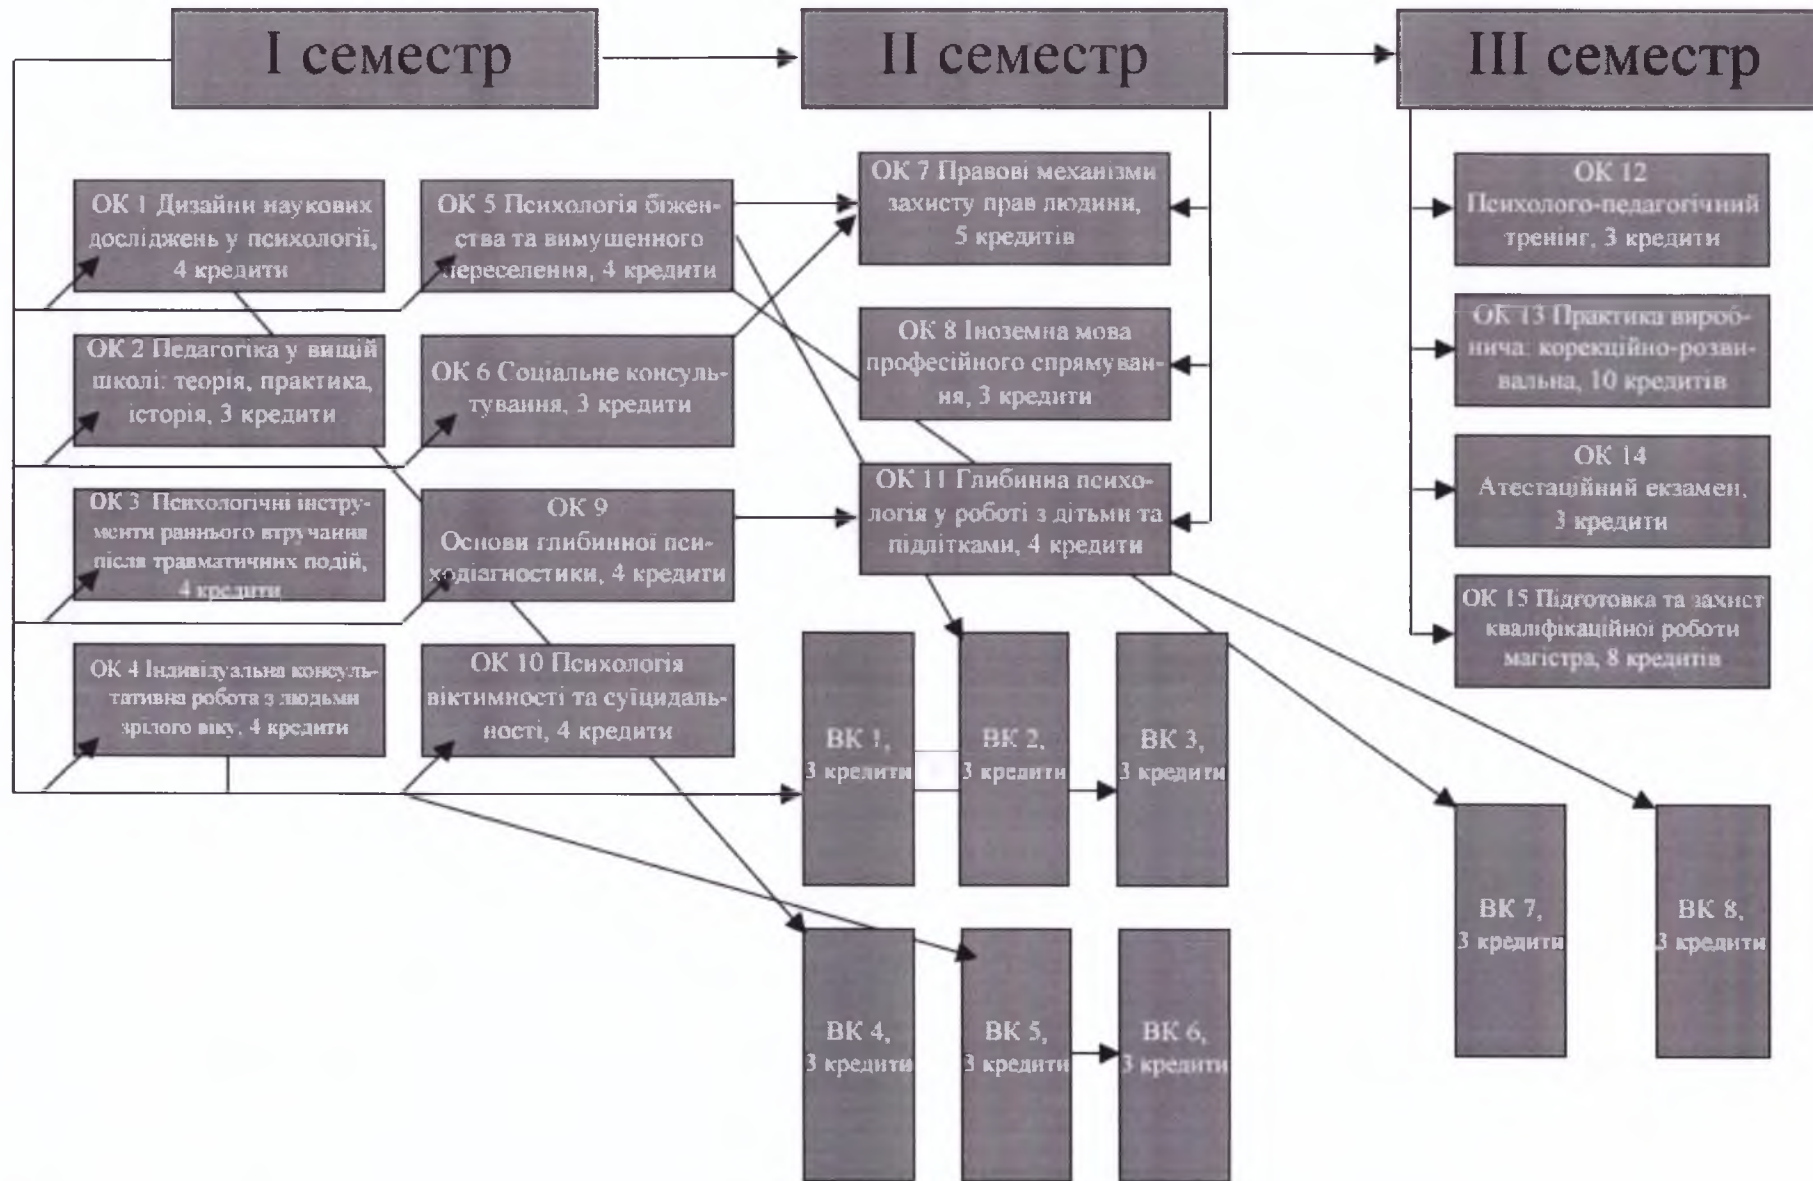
I семестр

II семестр

III семестр

ОК 1 Дизайни наукових досліджень у психології, 4 кредити

ОК 5 Психологія біженства та вимушенного переселення, 4 кредити

ОК 7 Правові механізми захисту прав людини, 5 кредитів

ОК 12 Психолого-педагогічний тренінг, 3 кредити

ОК 2 Педагогіка у вищій школі: теорія, практика, історія, 3 кредити

ОК 6 Соціальне консультування, 3 кредити

ОК 8 Іноземна мова професійного спрямування, 3 кредити

ОК 13 Практика виробнича: корекційно-розвивальна, 10 кредитів

ОК 3 Психологічні інструменти раннього втручання після травматичних подій, 4 кредити

ОК 9 Основи глибинної психодіагностики, 4 кредити

ОК 11 Глибинна психологія у роботі з дітьми та підлітками, 4 кредити

ОК 14 Атестаційний екзамен, 3 кредити

ОК 15 Підготовка та захист кваліфікаційної роботи магістра, 8 кредитів

ОК 4 Індивідуальна консультативна робота з людьми зрілого віку, 4 кредити

ОК 10 Психологія віктимності та суїцидальності, 4 кредити

ВК 1, 3 кредити

ВК 2, 3 кредити

ВК 3, 3 кредити

ВК 7, 3 кредити

ВК 8, 3 кредити

ВК 4, 3 кредити

ВК 5, 3 кредити

ВК 6, 3 кредити